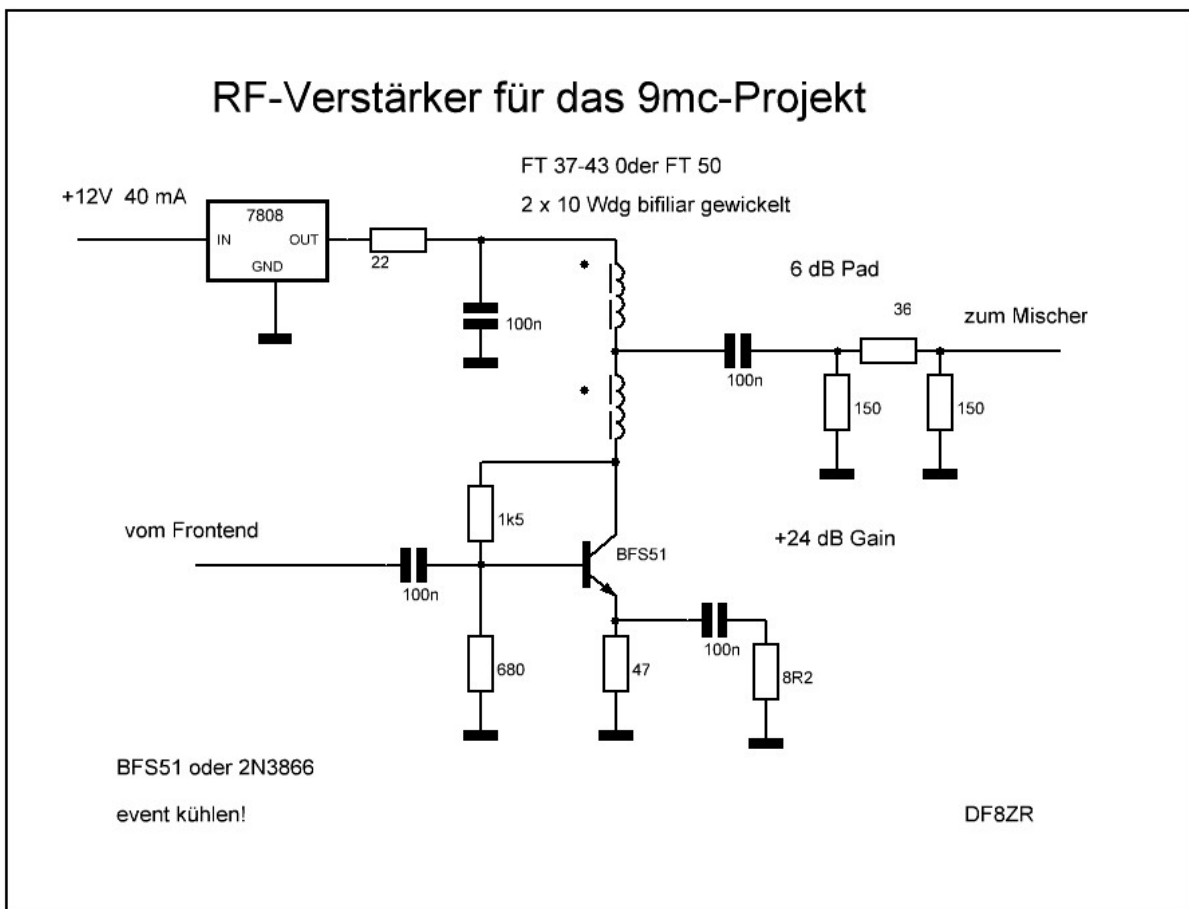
RF-Verstärker für das 9mc-Projekt

FT 37-43 0der FT 50

2 x 10 Wdg bifiliar gewickelt

+12V 40 mA

7808

IN

OUT

GND

22

100n

6 dB Pad

36

zum Mischer

100n

150

150

1k5

vom Frontend

BFS51

+24 dB Gain

100n

100n

680

47

8R2

BFS51 oder 2N3866

event kühlen!

DF8ZR